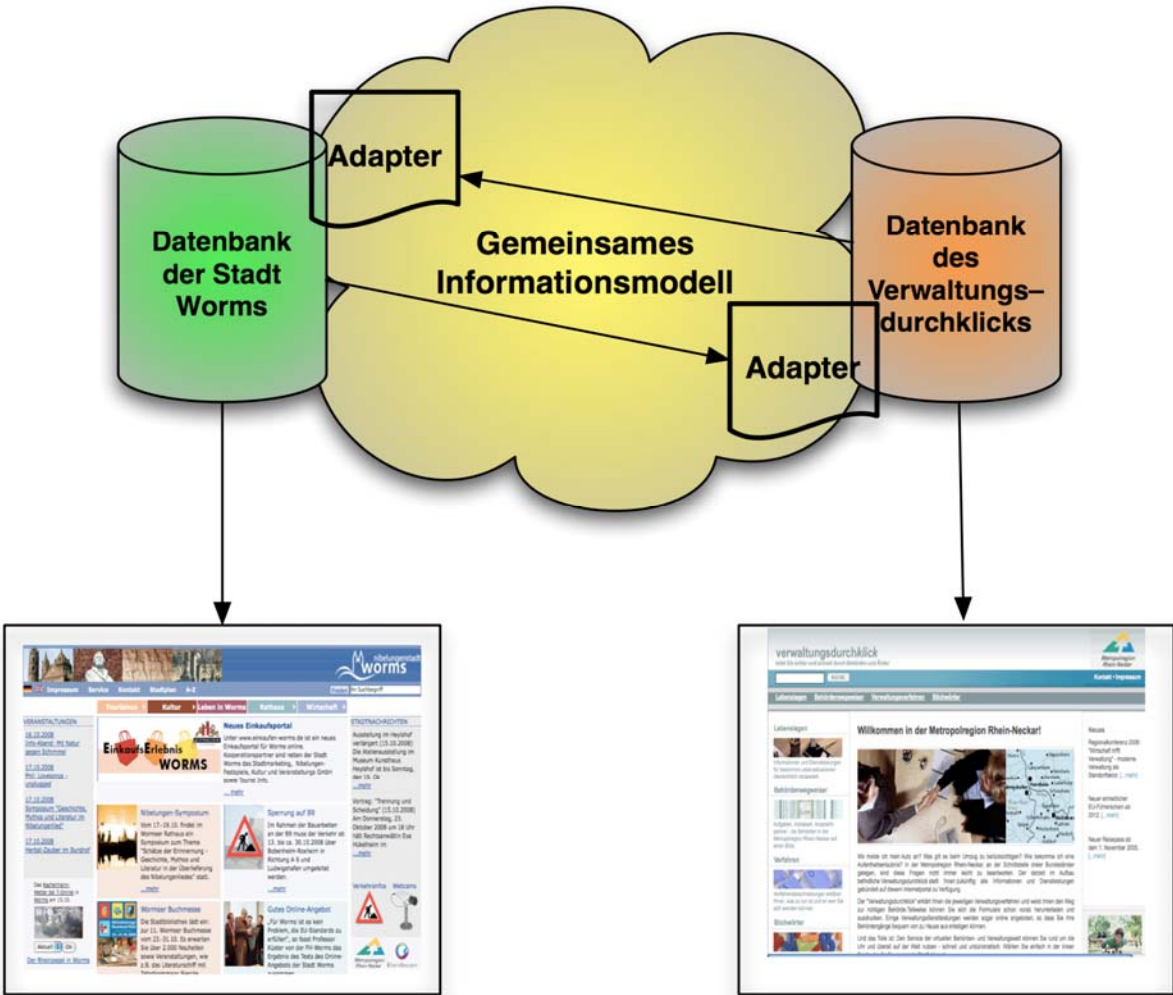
Adapter

Datenbank der Stadt Worms

Gemeinsames Informationsmodell

Datenbank des Verwaltungs–durchklicks

Adapter

Nibelungenstadt Worms

Impressum Service Kontakt Stadtplan A-Z

Tourismus Kultur Leben in Worms Rathaus Wirtschaft

VERANSTALTUNGEN

Neues Einkaufsportal

STADTNACHRICHTEN

EinkaufsErlebnis WORMS

Nibelungen-Symposium

Sperrung auf B9

Wormser Buchmesse

Gutes Online-Angebot

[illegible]

verwaltungsdurchklick

Kontakt · Impressum

Lebenslagen Behördenwegweiser Verwaltungsverfahren Stichwörter

Lebenslagen

Behördenwegweiser

Verfahren

Stichwörter

Willkommen in der Metropolregion Rhein-Neckar!

Neues

Metropolregion Rhein-Neckar

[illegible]